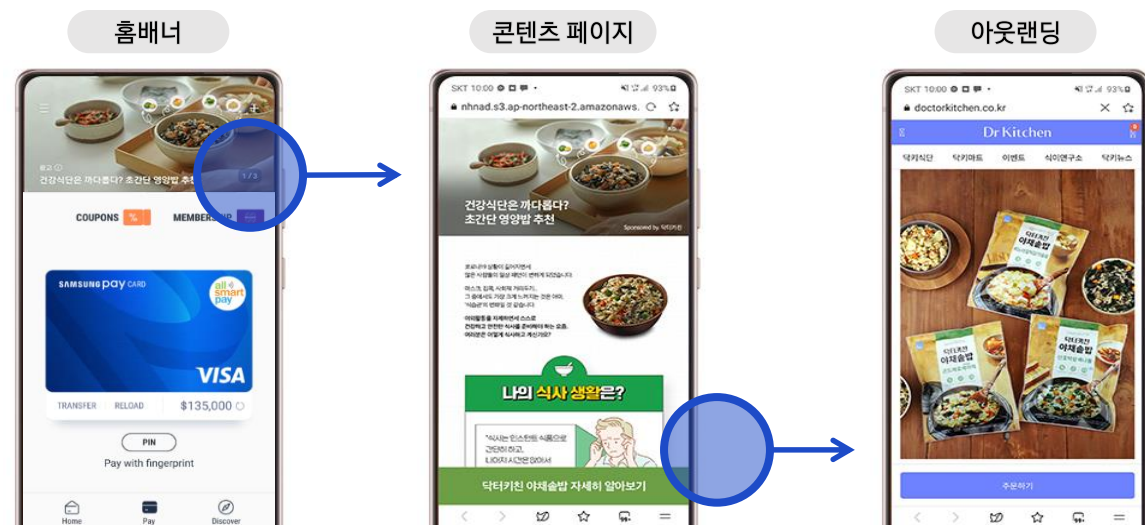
홈배너

광고 ⓘ
건강식단은 까다롭다? 초간단 영양밥 추천

1/3

COUPONS

MEMBERSHIP

SAMSUNG pay CARD

all smart pay

VISA

TRANSFER RELOAD $135,000

PIN

Pay with fingerprint

Home Pay Discover

콘텐츠 페이지

SKT 10:00 93%

nhnad.s3.ap-northeast-2.amazonaws.

건강식단은 까다롭다?
초간단 영양밥 추천

Sponsored by 닥터키친

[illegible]

나의 식사 생활은?

"식사는 인스턴트 식품으로 간단히 하고, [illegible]

닥터키친 야채솥밥 자세히 알아보기

아웃랜딩

SKT 10:00 93%

doctorkitchen.co.kr

Dr Kitchen

닥터식단 닥터마트 이벤트 식이연구소 닥터뉴스

닥터키친 야채솥밥

닥터키친 야채솥밥

닥터키친 야채솥밥

주문하기